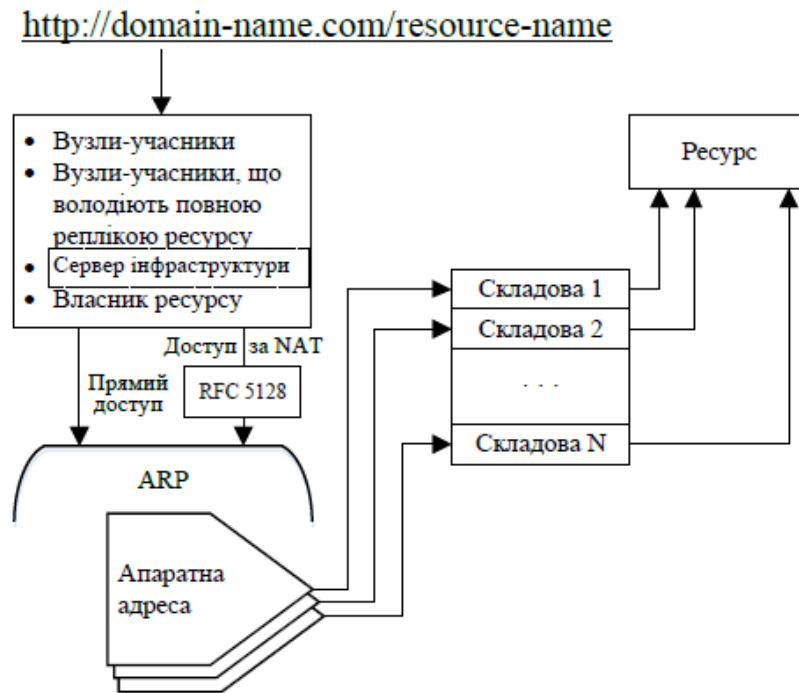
http://domain-name.com/resource-name

- Вузли-учасники
- Вузли-учасники, що володіють повною реплікою ресурсу
- Сервер інфраструктури
- Власник ресурсу

Доступ за NAT

Прямий доступ

RFC 5128

ARP

Апаратна адреса

Ресурс

Складова 1

Складова 2

. . .

Складова N